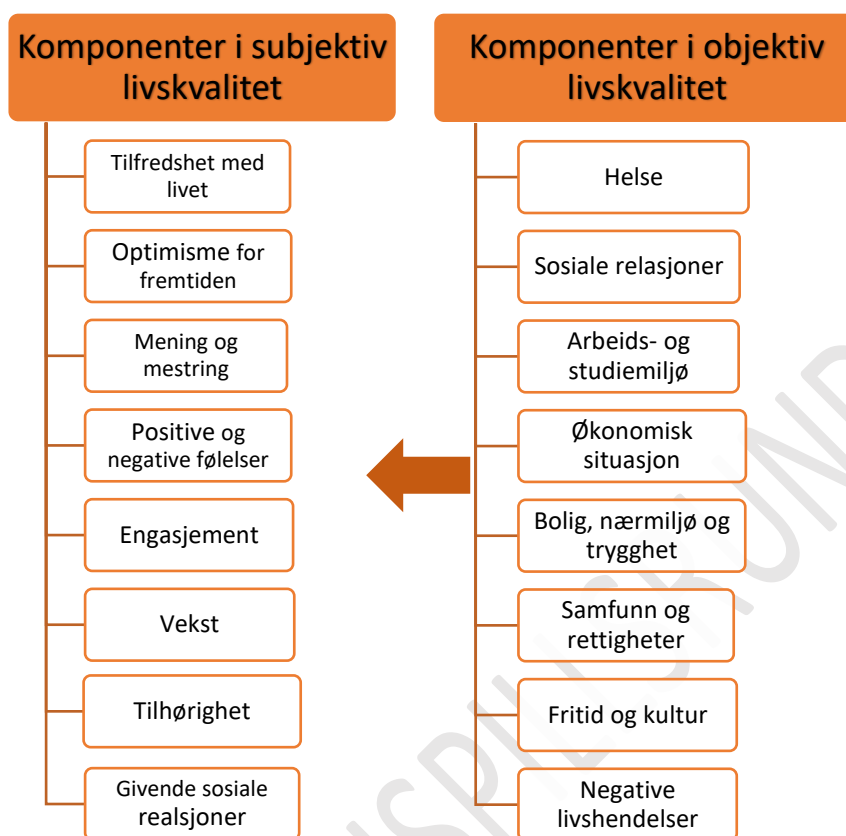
Komponenter i subjektiv livskvalitet

Tilfredshet med livet

Optimisme for fremtiden

Mening og mestring

Positive og negative følelser

Engasjement

Vekst

Tilhørighet

Givende sosiale realsjoner

Komponenter i objektiv livskvalitet

Helse

Sosiale relasjoner

Arbeids- og studiemiljø

Økonomisk situasjon

Bolig, nærmiljø og trygghet

Samfunn og rettigheter

Fritid og kultur

Negative livshendelser